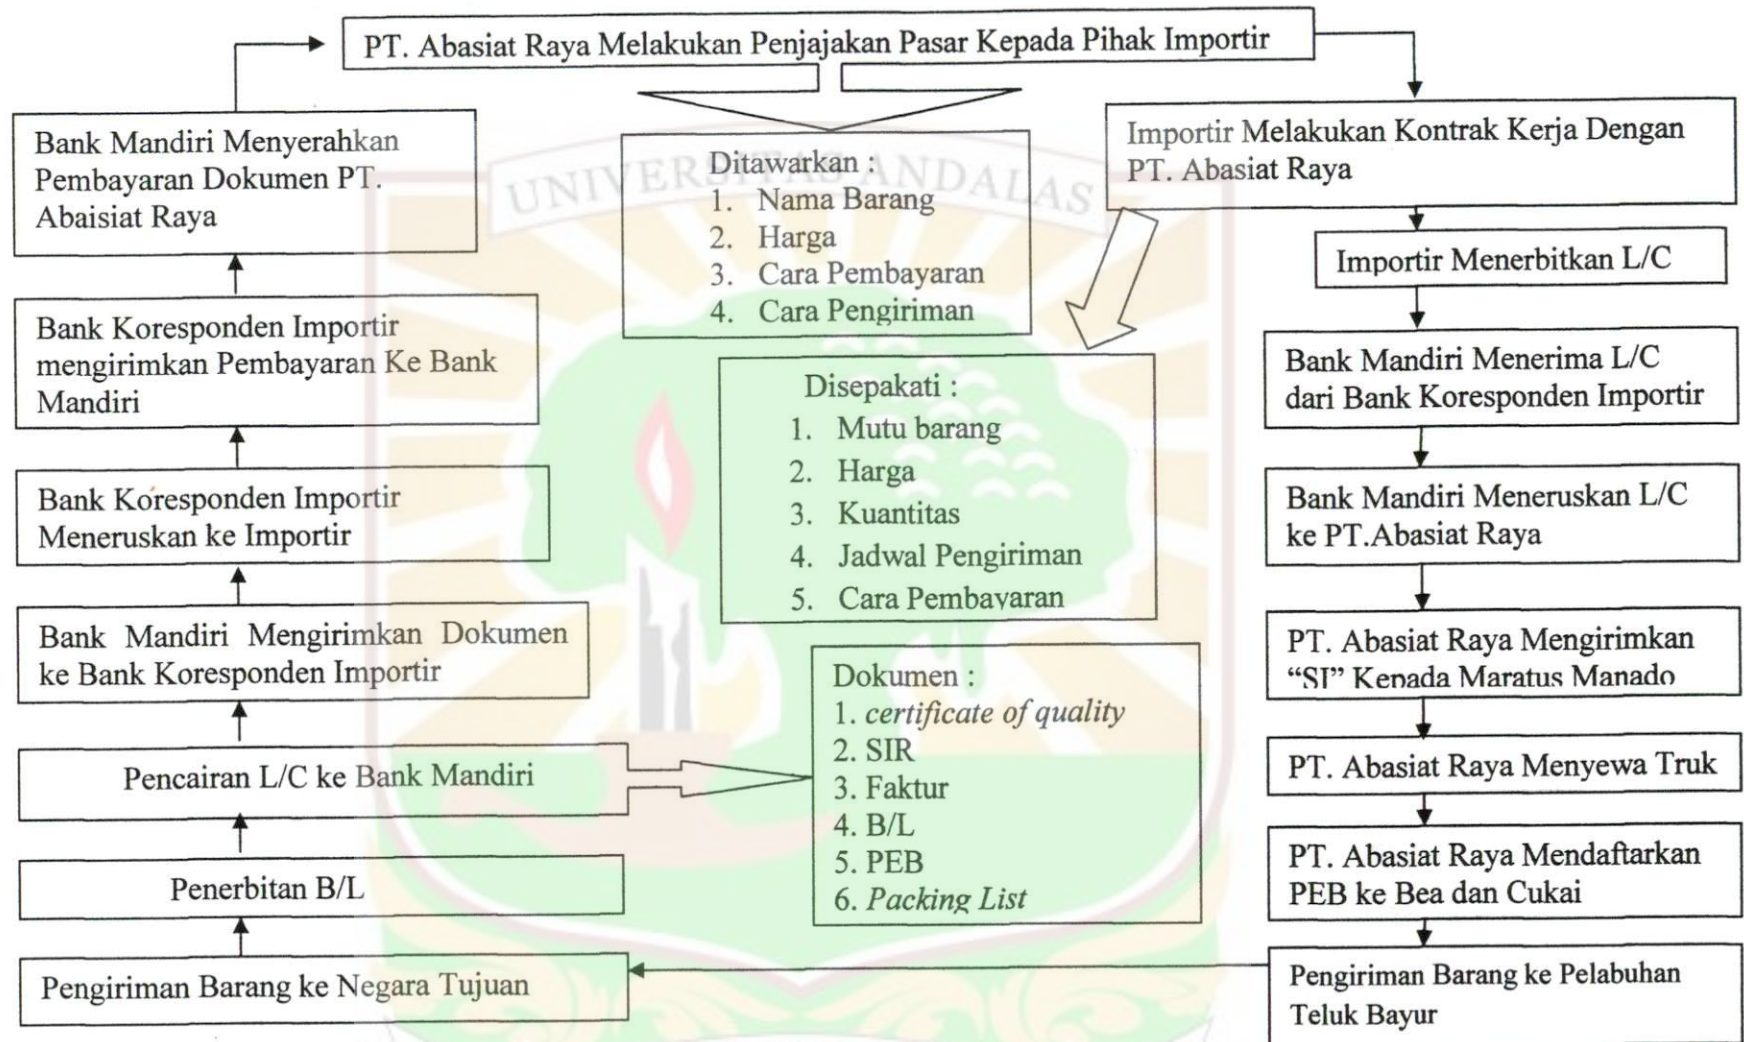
PT. Abasiat Raya Melakukan Penjajakan Pasar Kepada Pihak Importir

Ditawarkan :
1. Nama Barang
2. Harga
3. Cara Pembayaran
4. Cara Pengiriman

UNIVERSITAS ANDALAS

Disepakati :
1. Mutu barang
2. Harga
3. Kuantitas
4. Jadwal Pengiriman
5. Cara Pembayaran

Dokumen :
1. *certificate of quality*
2. SIR
3. Faktur
4. B/L
5. PEB
6. *Packing List*

Importir Melakukan Kontrak Kerja Dengan PT. Abasiat Raya

Importir Menerbitkan L/C

Bank Mandiri Menerima L/C dari Bank Koresponden Importir

Bank Mandiri Meneruskan L/C ke PT.Abasiat Raya

PT. Abasiat Raya Mengirimkan "SI" Kepada Maratus Manado

PT. Abasiat Raya Menyewa Truk

PT. Abasiat Raya Mendaftarkan PEB ke Bea dan Cukai

Pengiriman Barang ke Pelabuhan Teluk Bayur

Pengiriman Barang ke Negara Tujuan

Penerbitan B/L

Pencairan L/C ke Bank Mandiri

Bank Mandiri Mengirimkan Dokumen ke Bank Koresponden Importir

Bank Koresponden Importir Meneruskan ke Importir

Bank Koresponden Importir mengirimkan Pembayaran Ke Bank Mandiri

Bank Mandiri Menyerahkan Pembayaran Dokumen PT. Abaisiat Raya